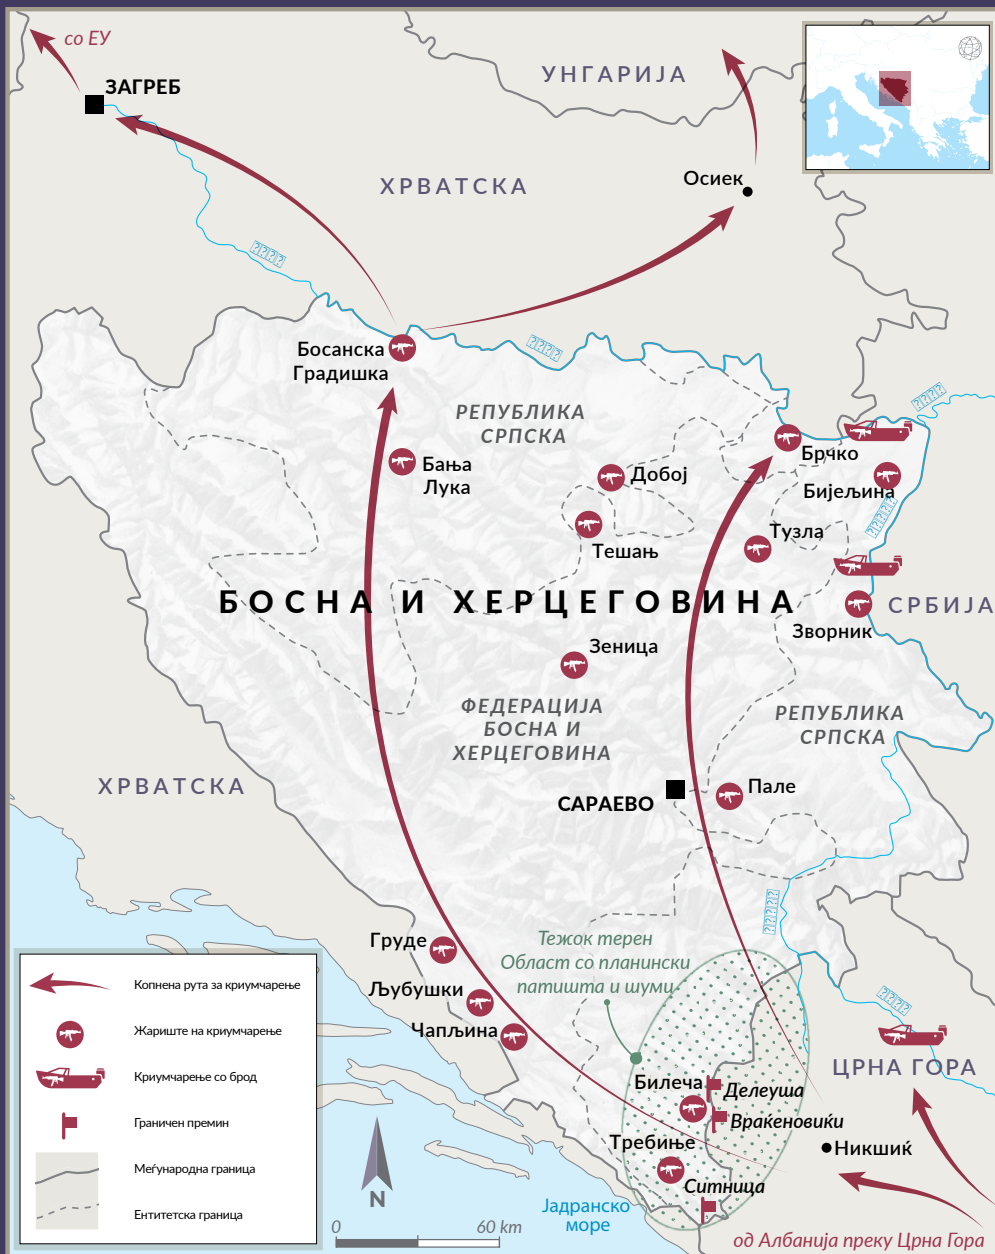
со ЕУ
ЗАГРЕБ
УНГАРИЈА
ХРВАТСКА
Осиек
Босанска Градишка
РЕПУБЛИКА СРПСКА
Бања Лука
Добој
Брчко
Бијељина
Тешањ
Тузла
БОСНА И ХЕРЦЕГОВИНА
СРБИЈА
Зворник
Зеница
ФЕДЕРАЦИЈА БОСНА И ХЕРЦЕГОВИНА
РЕПУБЛИКА СРПСКА
ХРВАТСКА
САРАЕВО
Пале
Груде
Тежок терен
Област со планински патишта и шуми
Љубушки
Чапљина
ЦРНА ГОРА
Билеча
Делеуша
Вракеновиќи
Требиње
Никшиќ
Ситница
Јадранско море
N
0
60 km
од Албанија преку Црна Гора

Копнена рута за криумчарење
Жариште на криумчарење
Криумчарење со брод
Граничен премин
Меѓународна граница
Ентитетска граница